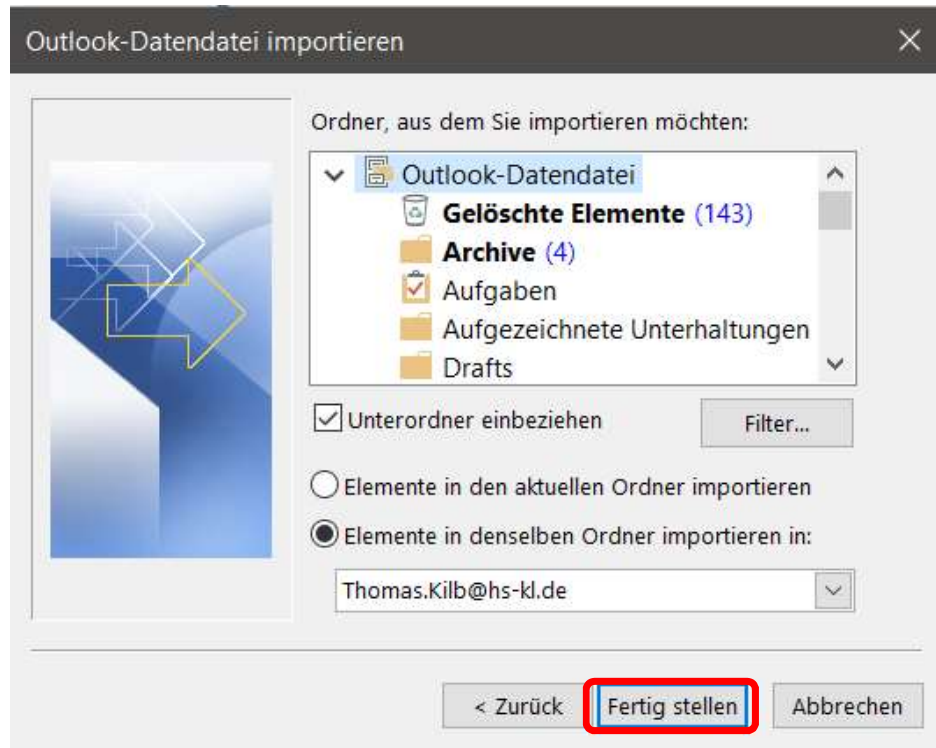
Outlook-Datendatei importieren

Ordner, aus dem Sie importieren möchten:

Outlook-Datendatei
Gelöschte Elemente (143)
Archive (4)
Aufgaben
Aufgezeichnete Unterhaltungen
Drafts

Unterordner einbeziehen

Filter...

Elemente in den aktuellen Ordner importieren

Elemente in denselben Ordner importieren in:

Thomas.Kilb@hs-kl.de

< Zurück

Fertig stellen

Abbrechen